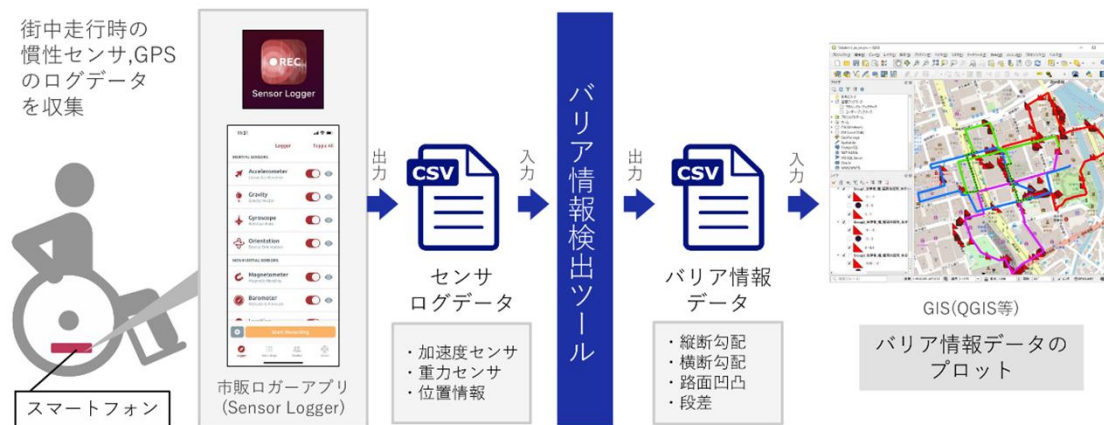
街中走行時の慣性センサ,GPSのログデータを収集

スマートフォン

REC

Sensor Logger

Logger

Accelerometer

Gravity

Gyroscope

Orientation

Magnetometer

Barometer

Start Recording

市販ロガーアプリ (Sensor Logger)

出力

CSV

センサ ログデータ

・加速度センサ
・重力センサ
・位置情報

入力

バリア情報検出ツール

出力

CSV

バリア情報 データ

・縦断勾配
・横断勾配
・路面凹凸
・段差

入力

GIS(QGIS等)

バリア情報データのプロット